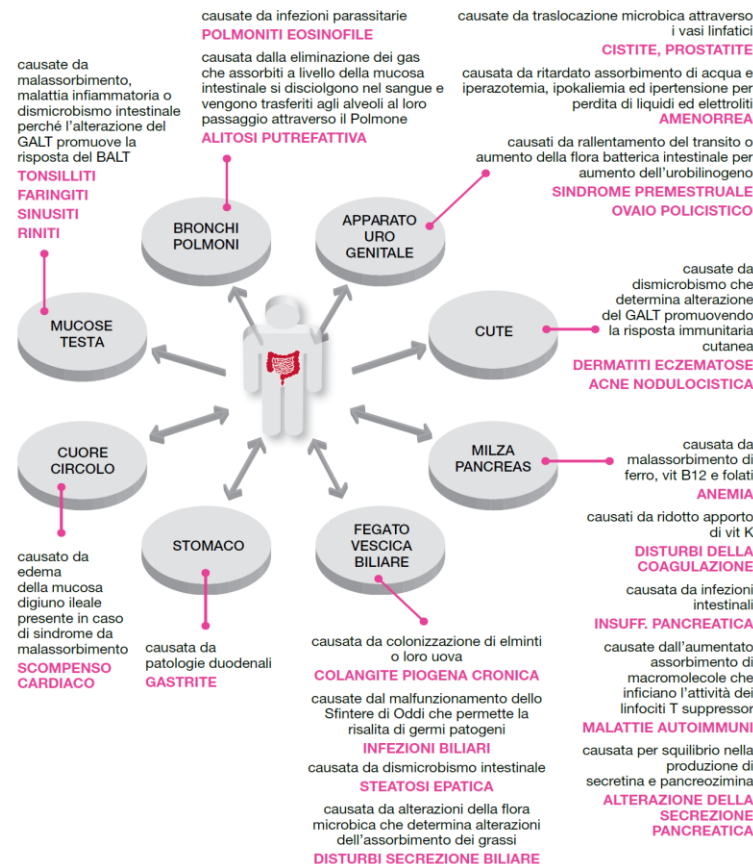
causate da malassorbimento, malattia infiammatoria o dismicrobismo intestinale perché l'alterazione del GALT promuove la risposta del BALT
TONSILLITI
FARINGITI
SINUSITI
RINITI

causate da infezioni parassitarie
POLMONITI EOSINOFILE
causata dalla eliminazione dei gas che assorbiti a livello della mucosa intestinale si disciolgono nel sangue e vengono trasferiti agli alveoli al loro passaggio attraverso il Polmone
ALITOSI PUTREFATTIVA

causate da traslocazione microbica attraverso i vasi linfatici
CISTITE, PROSTATITE
causata da ritardato assorbimento di acqua e iperazotemia, ipokaliemia ed ipertensione per perdita di liquidi ed elettroliti
AMENORREA
causati da rallentamento del transito o aumento della flora batterica intestinale per aumento dell'urobilinogeno
SINDROME PREMESTRUALE
OVAIO POLICISTICO

BRONCHI POLMONI

APPARATO URO GENITALE

MUCOSE TESTA

CUTE

causate da dismicrobismo che determina alterazione del GALT promuovendo la risposta immunitaria cutanea
DERMATITI ECZEMATOSE
ACNE NODULOCISTICA

CUORE CIRCOLO

MILZA PANCREAS

causata da malassorbimento di ferro, vit B12 e folati
ANEMIA

STOMACO

FEGATO VESCICA BILIARE

causato da edema della mucosa digiuno ileale presente in caso di sindrome da malassorbimento
SCOMPENSO CARDIACO

causata da patologie duodenali
GASTRITE

causata da colonizzazione di elminti o loro uova
COLANGITE PIOGENA CRONICA
causate dal malfunzionamento dello Sfintere di Oddi che permette la risalita di germi patogeni
INFEZIONI BILIARI
causata da dismicrobismo intestinale
STEATOSI EPATICA
causata da alterazioni della flora microbica che determina alterazioni dell'assorbimento dei grassi
DISTURBI SECREZIONE BILIARE

causati da ridotto apporto di vit K
DISTURBI DELLA COAGULAZIONE
causata da infezioni intestinali
INSUFF. PANCREATICA
causate dall'aumentato assorbimento di macromolecole che inficiano l'attività dei linfociti T suppressor
MALATTIE AUTOIMMUNI
causata per squilibrio nella produzione di secretina e pancreozimina
ALTERAZIONE DELLA SECREZIONE PANCREATICA